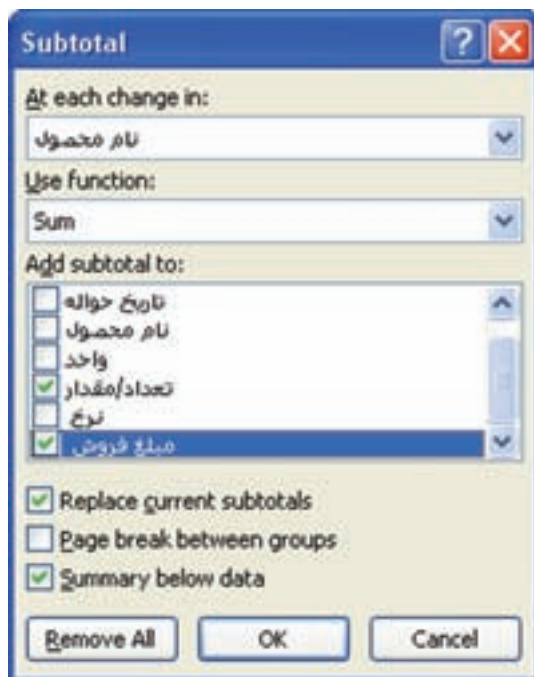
Subtotal

At each change in:

نام محصول

Use function:

Sum

Add subtotal to:

تاریخ حواله
نام محصول
واحد
تعداد/مقدار
نرخ
مبلغ فروش

Replace current subtotals

Page break between groups

Summary below data

Remove All

OK

Cancel